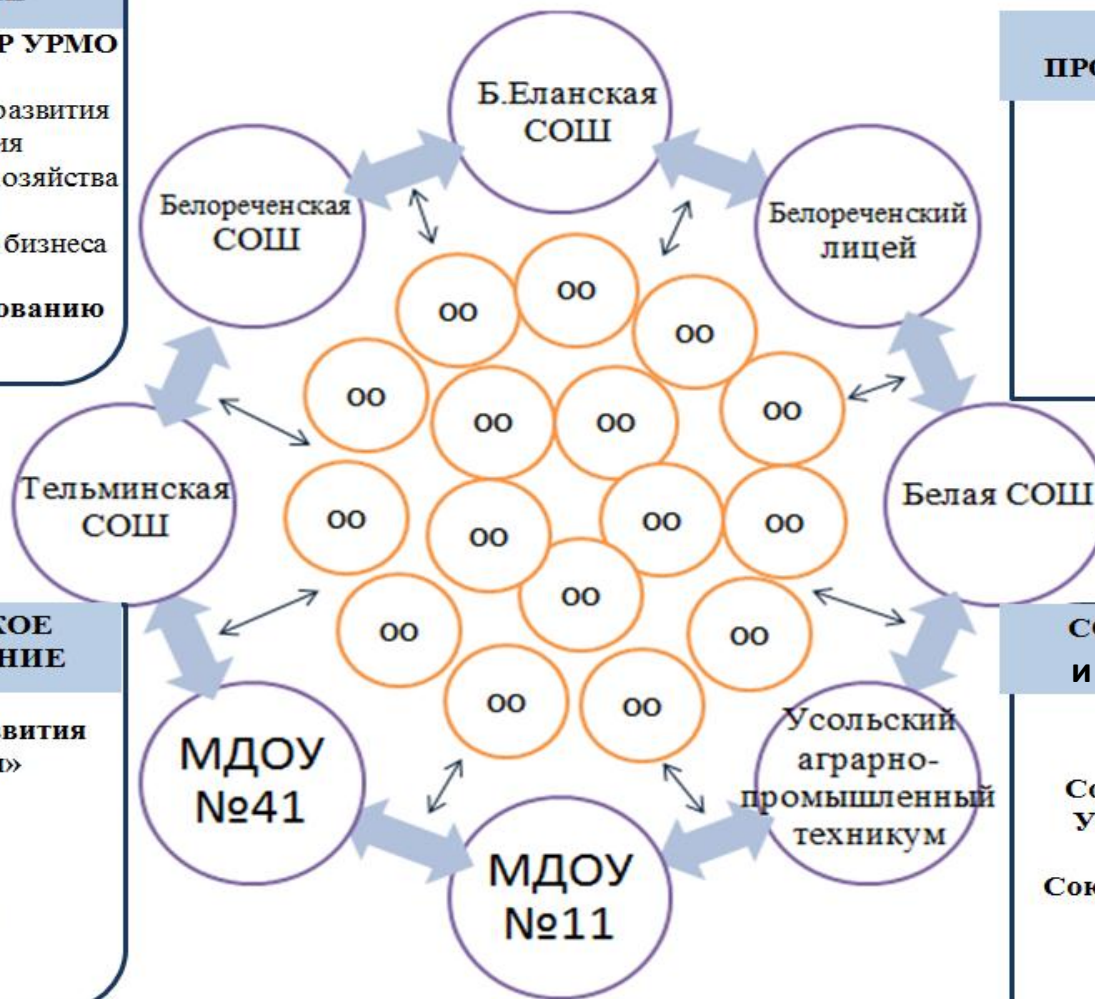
Р УРМО

развития
ия
озяйства

бизнеса

ованию

КОЕ
НИЕ

звития
»

ПРО

СО
И

Со
У

Сок

Б.Еланская СОШ

Белореченская СОШ

Белореченский лицей

Тельминская СОШ

Белая СОШ

МДОУ №41

МДОУ №11

Усольский аграрно-промышленный техникум

ОО

ОО

ОО

ОО

ОО

ОО

ОО

ОО

ОО

ОО

ОО

ОО

ОО

ОО

ОО

ОО

ОО